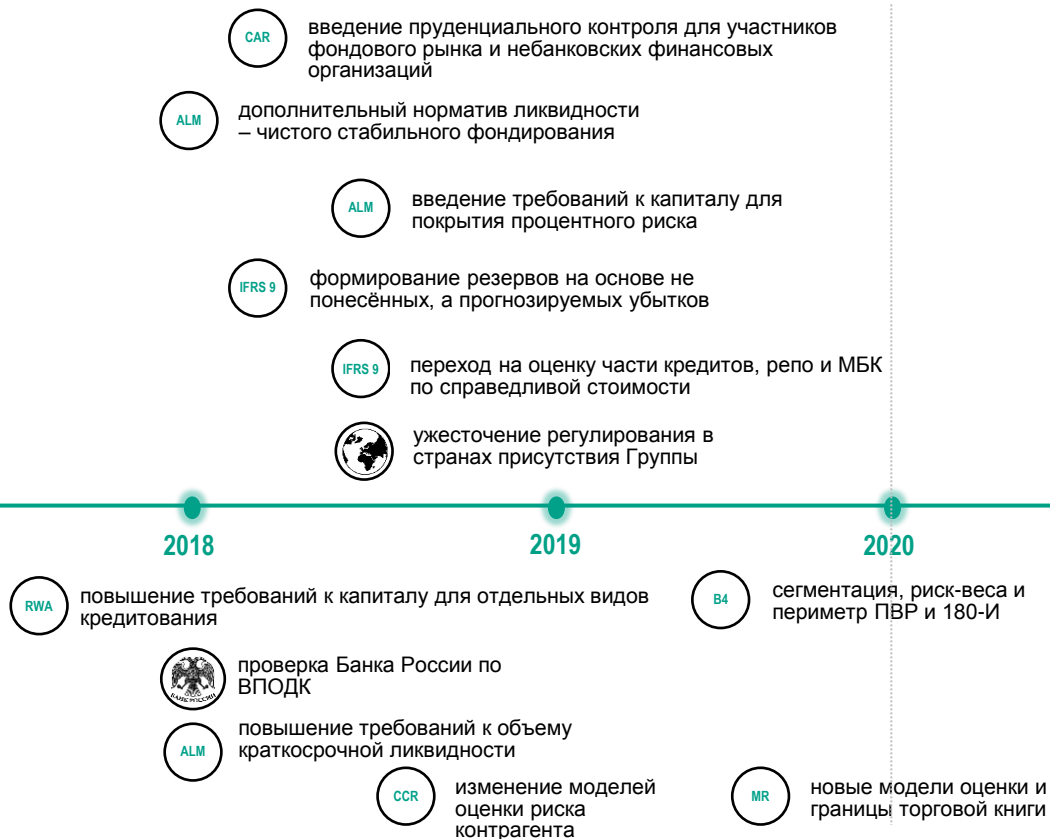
CAR введение пруденциального контроля для участников фондового рынка и небанковских финансовых организаций

ALM дополнительный норматив ликвидности – чистого стабильного фондирования

ALM введение требований к капиталу для покрытия процентного риска

IFRS 9 формирование резервов на основе не понесённых, а прогнозируемых убытков

IFRS 9 переход на оценку части кредитов, репо и МБК по справедливой стоимости

ужесточение регулирования в странах присутствия Группы

2018

2019

2020

RWA повышение требований к капиталу для отдельных видов кредитования

БАНК РОССИИ проверка Банка России по ВПОДК

ALM повышение требований к объему краткосрочной ликвидности

CCR изменение моделей оценки риска контрагента

B4 сегментация, риск-веса и периметр ПВР и 180-И

MR новые модели оценки и границы торговой книги